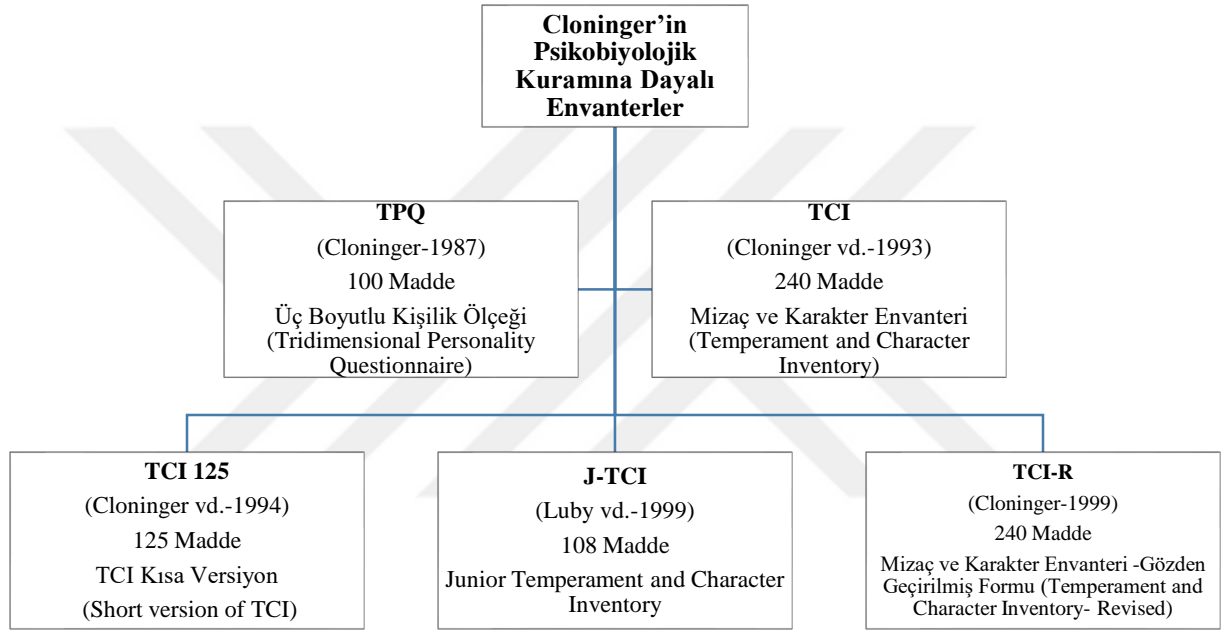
Cloninger'in Psikobiyolojik Kuramına Dayalı Envanterler

TPQ
(Cloninger-1987)
100 Madde
Üç Boyutlu Kişilik Ölçeği (Tridimensional Personality Questionnaire)

TCI
(Cloninger vd.-1993)
240 Madde
Mizaç ve Karakter Envanteri (Temperament and Character Inventory)

TCI 125
(Cloninger vd.-1994)
125 Madde
TCI Kısa Versiyon
(Short version of TCI)

J-TCI
(Luby vd.-1999)
108 Madde
Junior Temperament and Character Inventory

TCI-R
(Cloninger-1999)
240 Madde
Mizaç ve Karakter Envanteri -Gözden Geçirilmiş Formu (Temperament and Character Inventory- Revised)